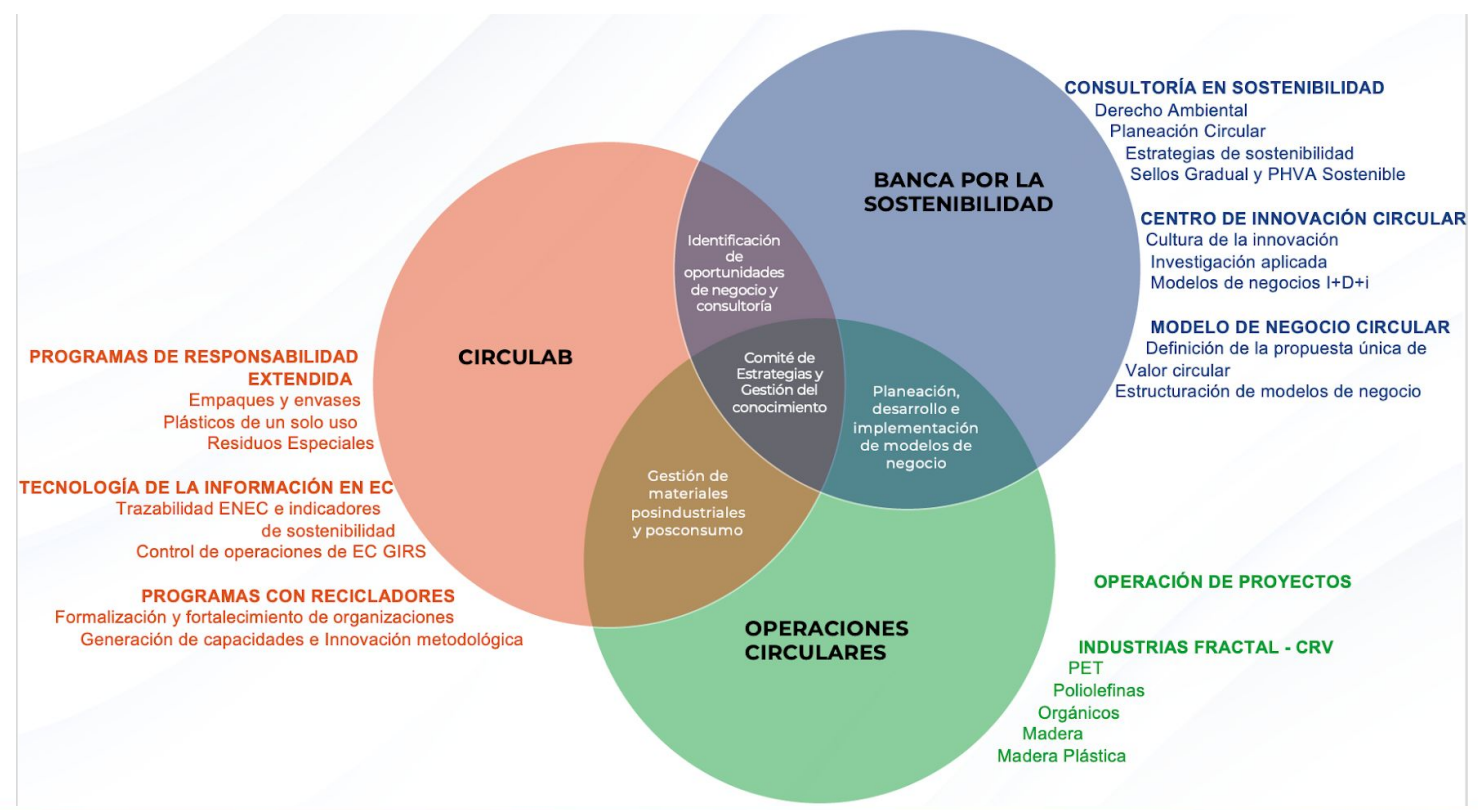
CONSULTORÍA EN SOSTENIBILIDAD
Derecho Ambiental
Planeación Circular
Estrategias de sostenibilidad
Sellos Gradual y PHVA Sostenible

BANCA POR LA SOSTENIBILIDAD

CENTRO DE INNOVACIÓN CIRCULAR
Cultura de la innovación
Investigación aplicada
Modelos de negocios I+D+i

MODELO DE NEGOCIO CIRCULAR
Definición de la propuesta única de Valor circular
Estructuración de modelos de negocio

Identificación de oportunidades de negocio y consultoría

CIRCULAB

Comité de Estrategias y Gestión del conocimiento

Planeación, desarrollo e implementación de modelos de negocio

Gestión de materiales posindustriales y posconsumo

PROGRAMAS DE RESPONSABILIDAD EXTENDIDA
Empaques y envases
Plásticos de un solo uso
Residuos Especiales

TECNOLOGÍA DE LA INFORMACIÓN EN EC
Trazabilidad ENEC e indicadores de sostenibilidad
Control de operaciones de EC GIRS

PROGRAMAS CON RECICLADORES
Formalización y fortalecimiento de organizaciones
Generación de capacidades e Innovación metodológica

OPERACIONES CIRCULARES

OPERACIÓN DE PROYECTOS

INDUSTRIAS FRACTAL - CRV
PET
Poliolefinas
Orgánicos
Madera
Madera Plástica